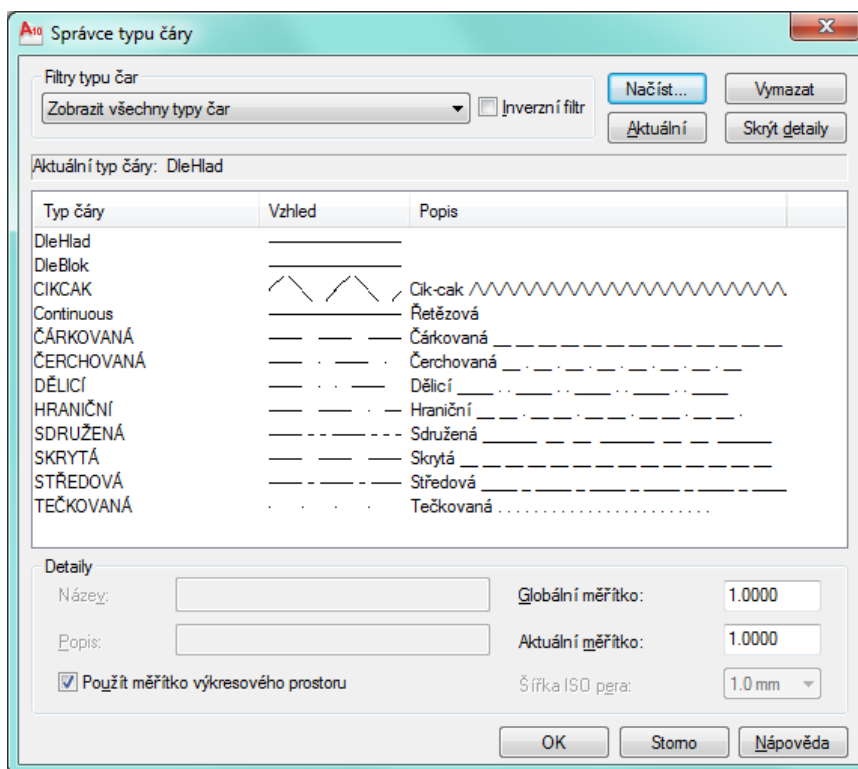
Správce typu čáry

Filtry typu čar
Zobrazit všechny typy čar
Inverzní filtr
Načíst...
Vymazat
Aktuální
Skrýt detaily

Aktuální typ čáry: DleHlad

| Typ čáry | Vzhled | Popis |
|---|---|---|
| DleHlad | | |
| DleBlok | | |
| CIKCAK | | Cik-cak /\/\/\/\/\/\/\/\/\/\/\/\/\/\/\/\/\/\/\/\ |
| Continuous | | Řetězová |
| ČÁRKOVANÁ | | Čárkovaná __ __ __ __ __ __ __ __ __ __ __ |
| ČERCHOVANÁ | | Čerchovaná __ . __ . __ . __ . __ . __ . __ |
| DĚLICÍ | | Dělicí ____ . . ____ . . ____ . . ____ . . ____ |
| HRANIČNÍ | | Hraniční __ __ . __ __ . __ __ . __ __ . |
| SDRUŽENÁ | | Sdružená ______ __ __ ______ __ __ ______ |
| SKRYTÁ | | Skrytá __ __ __ __ __ __ __ __ __ __ __ __ |
| STŘEDOVÁ | | Středová ____ _ ____ _ ____ _ ____ _ ____ |
| TEČKOVANÁ | | Tečkovaná . . . . . . . . . . . . . . . . . . . . . . . . |

Detaily
Název:
Popis:
Použít měřítko výkresového prostoru
Globální měřítko: 1.0000
Aktuální měřítko: 1.0000
Šířka ISO pera: 1.0 mm

OK
Storno
Nápověda